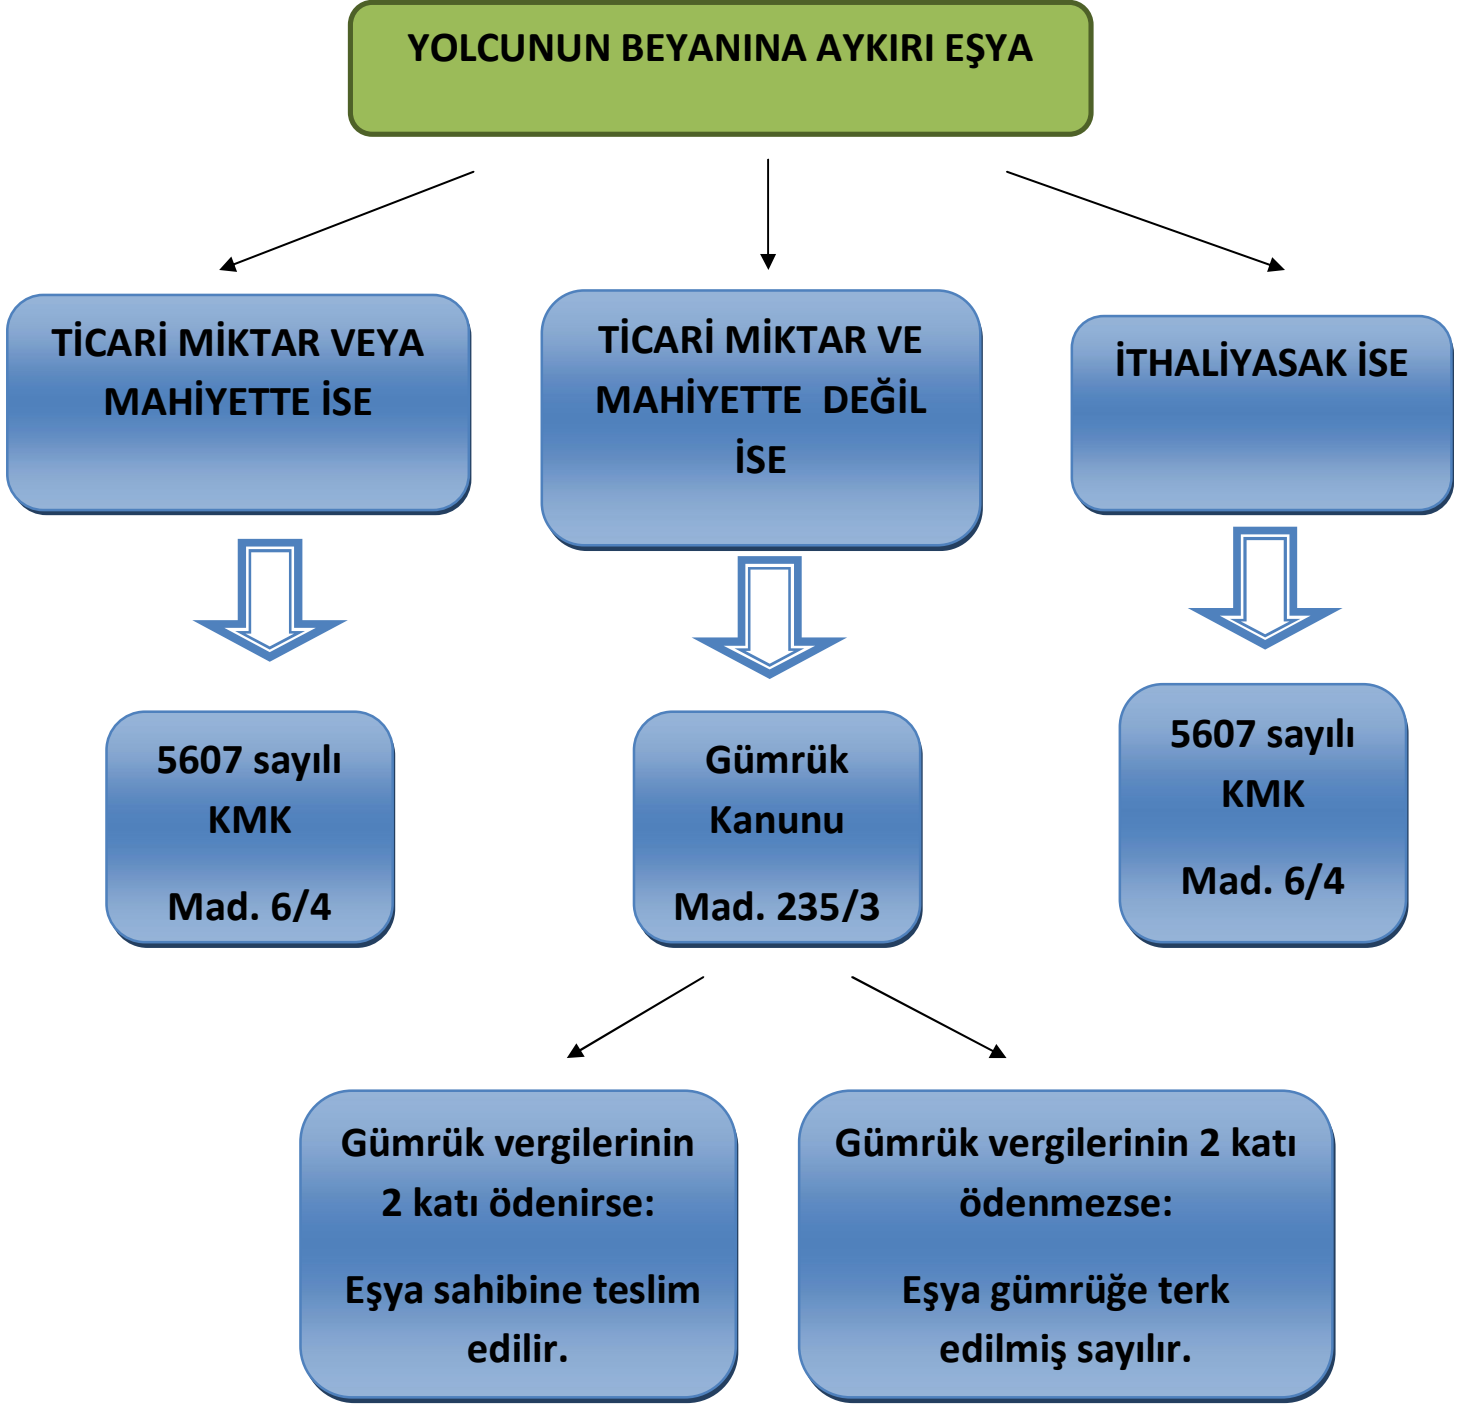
YOLCUNUN BEYANINA AYKIRI EŞYA

TİCARİ MİKTAR VEYA MAHİYETTE İSE

TİCARİ MİKTAR VE MAHİYETTE DEĞİL İSE

İTHALİYASAK İSE

5607 sayılı KMK

Mad. 6/4

Gümrük Kanunu

Mad. 235/3

5607 sayılı KMK

Mad. 6/4

Gümrük vergilerinin 2 katı ödenirse:

Eşya sahibine teslim edilir.

Gümrük vergilerinin 2 katı ödenmezse:

Eşya gümrüğe terk edilmiş sayılır.